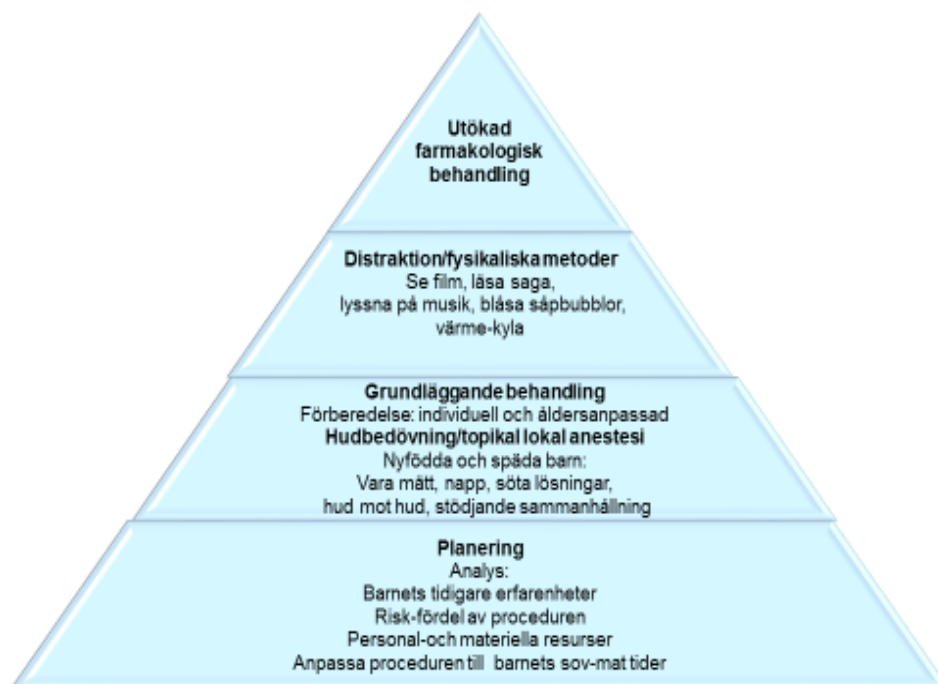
Utökad farmakologisk behandling

Distraktion/fysikaliska metoder
Se film, läsa saga,
lyssna på musik, blåsa såpbubblor,
värme-kyla

Grundläggande behandling
Förberedelse: individuell och åldersanpassad
Hudbedövning/topikal lokal anestesi
Nyfödda och späda barn:
Vara mätt, napp, söta lösningar,
hud mot hud, stödjande sammanhållning

Planering
Analys:
Barnets tidigare erfarenheter
Risk-fördel av proceduren
Personal-och materiella resurser
Anpassa proceduren till barnets sov-mat tider